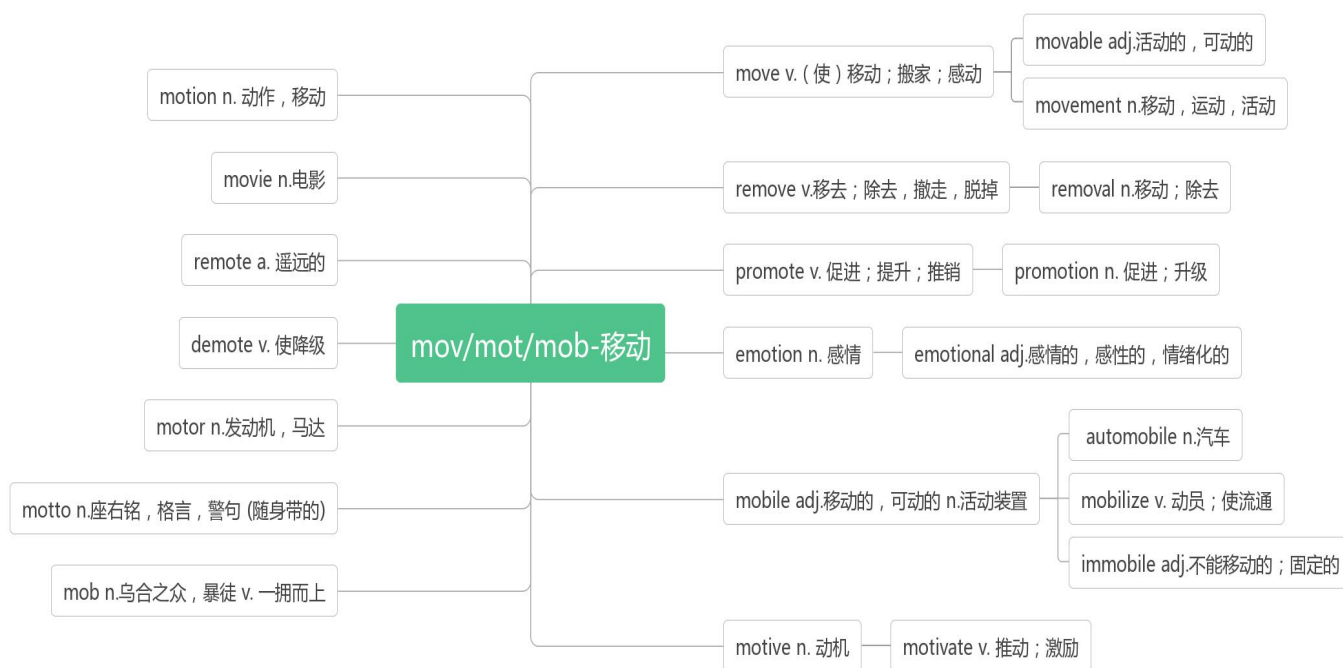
mov/mot/mob-移动

motion n. 动作，移动

movie n.电影

remote a. 遥远的

demote v. 使降级

motor n.发动机，马达

motto n.座右铭，格言，警句 (随身带的)

mob n.乌合之众，暴徒 v. 一拥而上

move v.（使）移动；搬家；感动

movable adj.活动的，可动的

movement n.移动，运动，活动

remove v.移去；除去，撤走，脱掉

removal n.移动；除去

promote v. 促进；提升；推销

promotion n. 促进；升级

emotion n. 感情

emotional adj.感情的，感性的，情绪化的

mobile adj.移动的，可动的 n.活动装置

automobile n.汽车

mobilize v. 动员；使流通

immobile adj.不能移动的；固定的

motive n. 动机

motivate v. 推动；激励